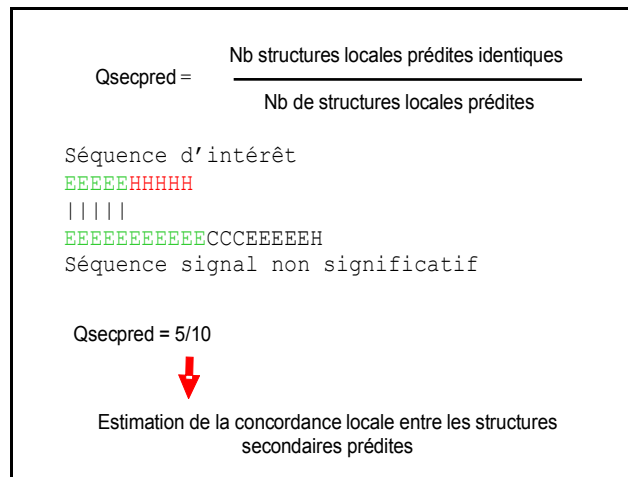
Qsecpred = $\frac{\text{Nb structures locales prédites identiques}}{\text{Nb de structures locales prédites}}$

Séquence d'intérêt
EEEEEHHHHH
|||||
EEEEEEEEEECCCEEEEEH
Séquence signal non significatif

Qsecpred = 5/10

Estimation de la concordance locale entre les structures secondaires prédites